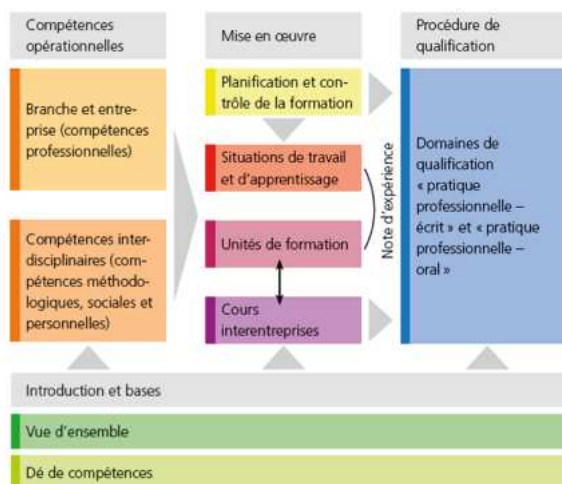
Compétences opérationnelles

Branche et entreprise (compétences professionnelles)

Compétences interdisciplinaires (compétences méthodologiques, sociales et personnelles)

Mise en œuvre

Planification et contrôle de la formation

Situations de travail et d'apprentissage

Unités de formation

Cours interentreprises

Note d'expérience

Procédure de qualification

Domaines de qualification « pratique professionnelle – écrit » et « pratique professionnelle – oral »

Introduction et bases

Vue d'ensemble

Dé de compétences